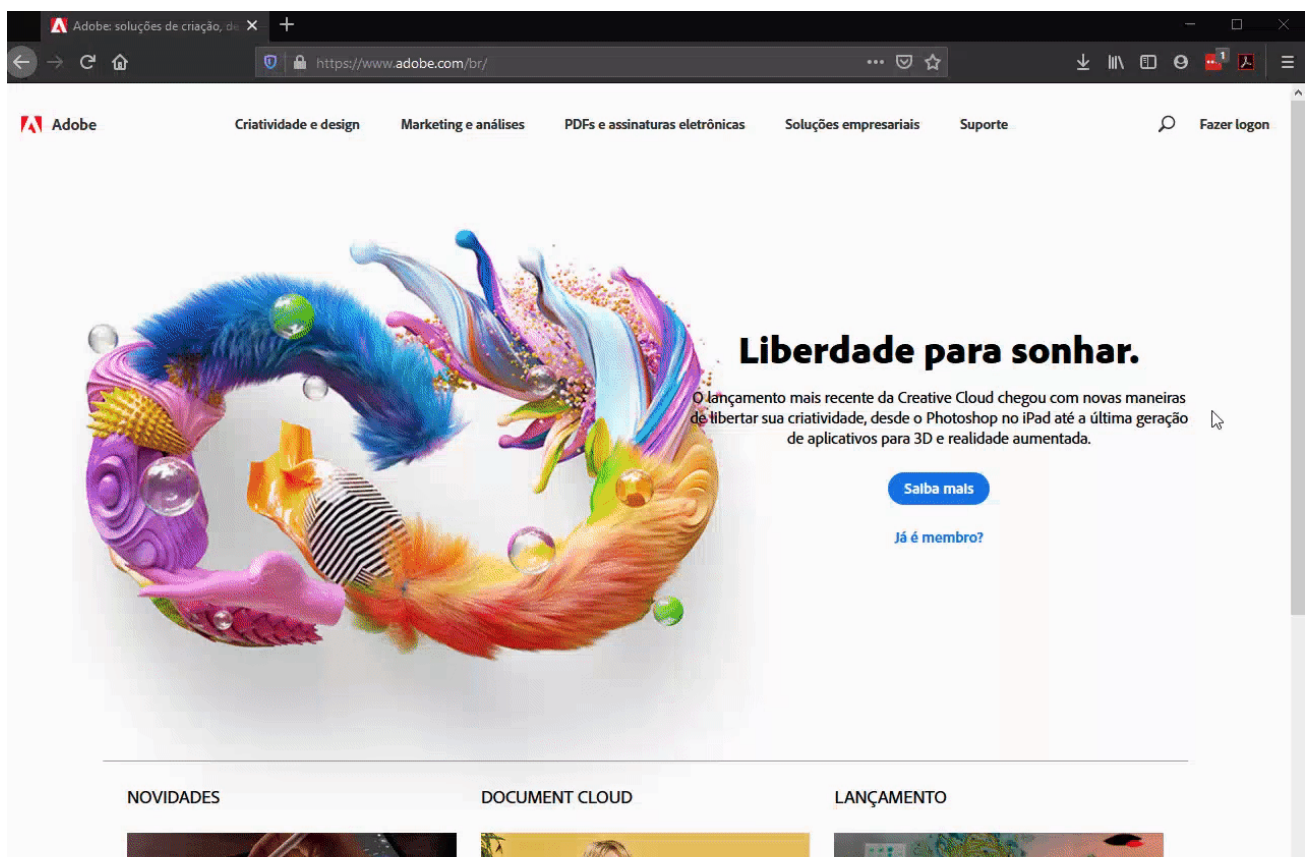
Adobe: soluções de criação, de

https://www.adobe.com/br/

1

Adobe

Criatividade e design

Marketing e análises

PDFs e assinaturas eletrônicas

Soluções empresariais

Suporte

Fazer logon

Liberdade para sonhar.

O lançamento mais recente da Creative Cloud chegou com novas maneiras de libertar sua criatividade, desde o Photoshop no iPad até a última geração de aplicativos para 3D e realidade aumentada.

Saiba mais

Já é membro?

NOVIDADES

DOCUMENT CLOUD

LANÇAMENTO